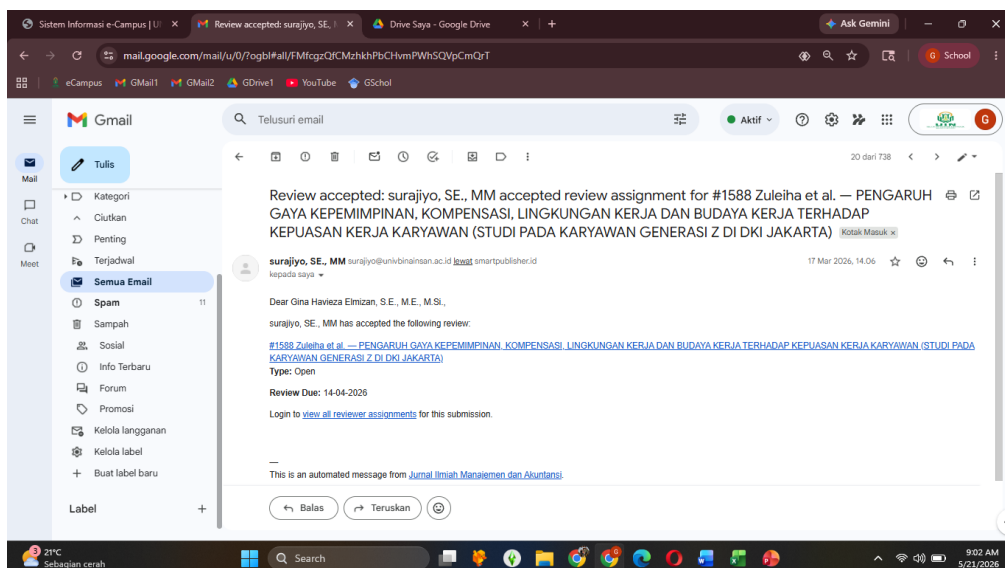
Sistem Informasi e-Campus | U ×
Review accepted: surajiyo, SE., ×
Drive Saya - Google Drive ×
+
Ask Gemini

mail.google.com/mail/u/0/?ogbl#all/FMfcgzQfCMzhkhPbCHvmPWhSQVpCmQrT
School

eCampus GMail1 GMail2 GDrive1 YouTube GSchol

Gmail
Telusuri email
Aktif

Tulis
Mail
Chat
Meet

Kategori
Ciutkan
Penting
Terjadwal
Semua Email
Spam 11
Sampah
Sosial
Info Terbaru
Forum
Promosi
Kelola langganan
Kelola label
Buat label baru

Label +

20 dari 738

Review accepted: surajiyo, SE., MM accepted review assignment for #1588 Zuleiha et al. — PENGARUH GAYA KEPEMIMPINAN, KOMPENSASI, LINGKUNGAN KERJA DAN BUDAYA KERJA TERHADAP KEPUASAN KERJA KARYAWAN (STUDI PADA KARYAWAN GENERASI Z DI DKI JAKARTA) Kotak Masuk ×

surajiyo, SE., MM surajiyo@univbinainsan.ac.id lewat smartpublisher.id
kepada saya
17 Mar 2026, 14.06

Dear Gina Havieza Elmizan, S.E., M.E., M.Si.,

surajiyo, SE., MM has accepted the following review:

#1588 Zuleiha et al. — PENGARUH GAYA KEPEMIMPINAN, KOMPENSASI, LINGKUNGAN KERJA DAN BUDAYA KERJA TERHADAP KEPUASAN KERJA KARYAWAN (STUDI PADA KARYAWAN GENERASI Z DI DKI JAKARTA)
Type: Open

Review Due: 14-04-2026

Login to view all reviewer assignments for this submission.

—
This is an automated message from Jurnal Ilmiah Manajemen dan Akuntansi.

Balas
Teruskan

21°C
Sebagian cerah
Search
9:02 AM
5/21/2026